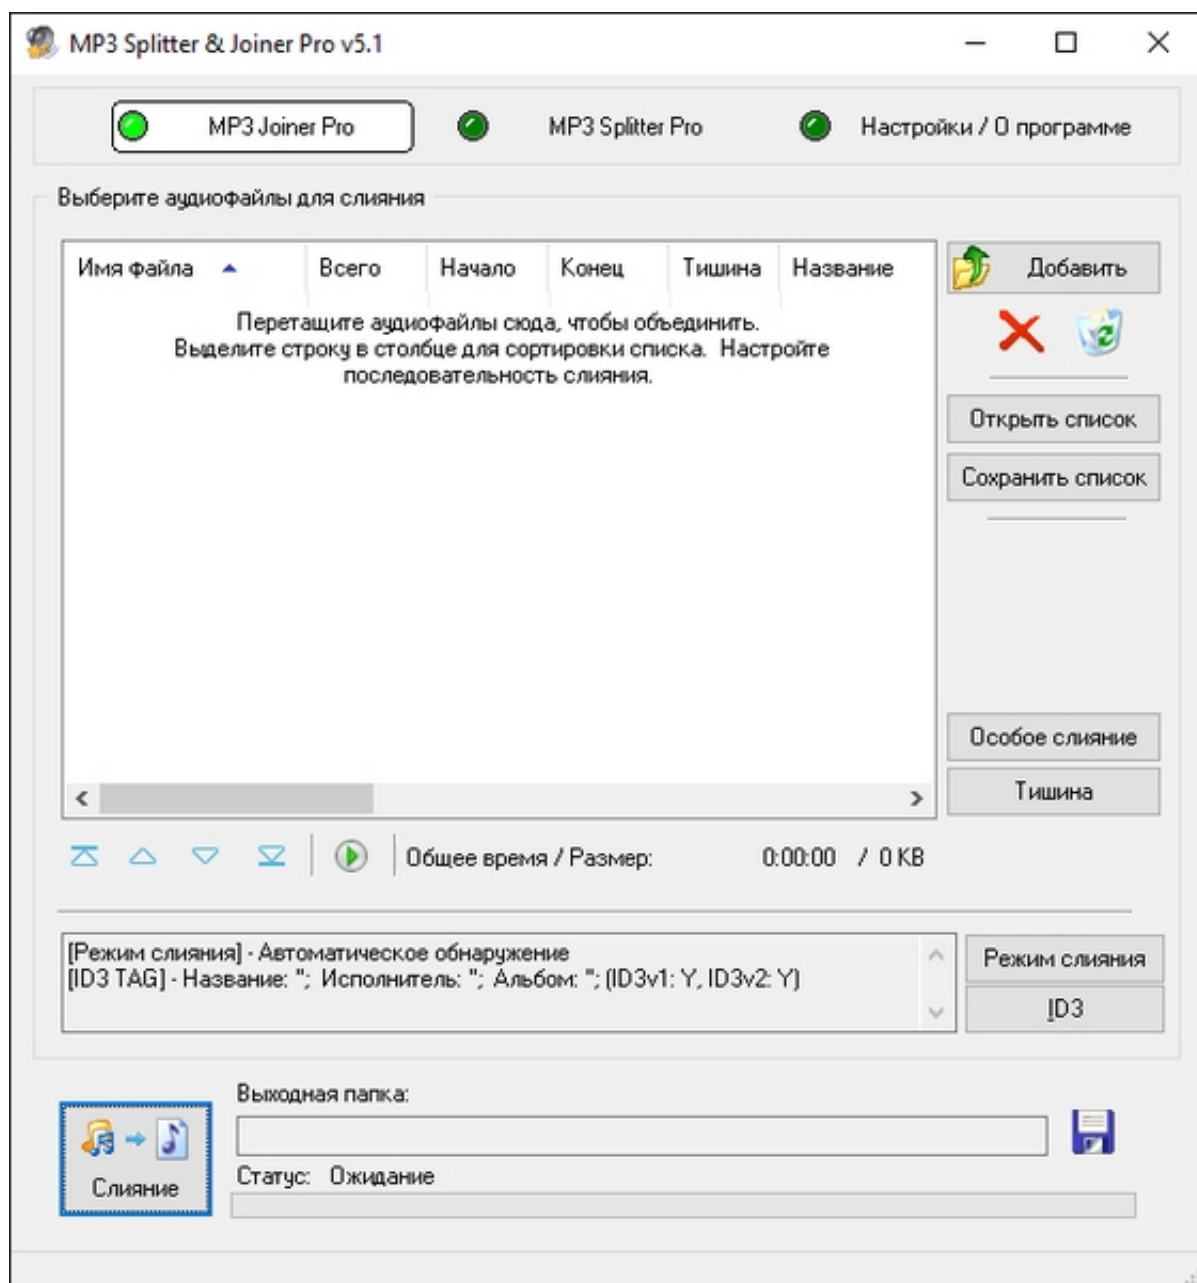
MP3 Splitter & Joiner Pro v5.1

MP3 Joiner Pro
MP3 Splitter Pro
Настройки / О программе

Выберите аудиофайлы для слияния

| Имя файла | Всего | Начало | Конец | Тишина | Название |
|---|---|---|---|---|---|

Перетащите аудиофайлы сюда, чтобы объединить. Выделите строку в столбце для сортировки списка. Настройте последовательность слияния.

Добавить
Открыть список
Сохранить список
Особое слияние
Тишина

Общее время / Размер: 0:00:00 / 0 KB

[Режим слияния] - Автоматическое обнаружение
[ID3 TAG] - Название: ''; Исполнитель: ''; Альбом: ''; (ID3v1: Y, ID3v2: Y)

Режим слияния
ID3

Слияние
Выходная папка:
Статус: Ожидание